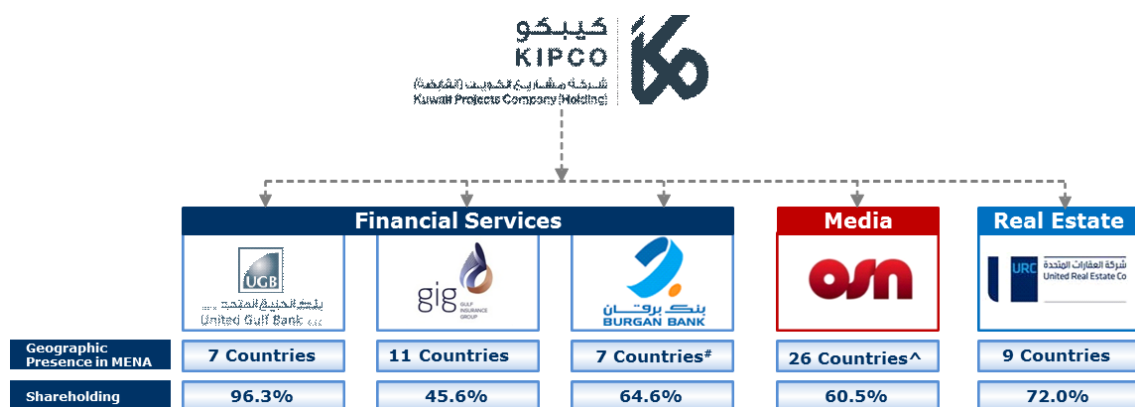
كيبكو
KIPCO
شركة مشاريع الكويت (القابضة)
Kuwait Projects Company (Holding)

Financial Services

UGB
بنك الخليج المتحد
United Gulf Bank

gig
GULF INSURANCE GROUP

بنك برقان
BURGAN BANK

Media

osn

Real Estate

URC
شركة العقارات المتحدة
United Real Estate Co

| Geographic Presence in MENA | 7 Countries | 11 Countries | 7 Countries# | 26 Countries^ | 9 Countries |
|---|---|---|---|---|---|
| Shareholding | 96.3% | 45.6% | 64.6% | 60.5% | 72.0% |